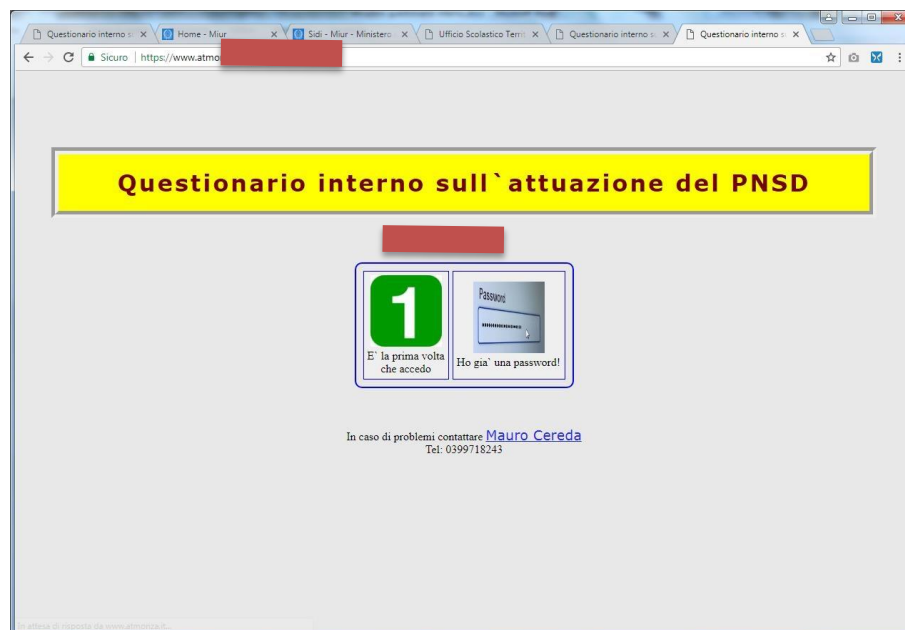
Questionario interno s ×
Home - Miur ×
Sidi - Miur - Ministero ×
Ufficio Scolastico Terri ×
Questionario interno s ×
Questionario interno s ×

Sicuro | https://www.atmo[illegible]

Questionario interno sull`attuazione del PNSD

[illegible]

1
E` la prima volta che accedo

Password
Ho gia` una password!

In caso di problemi contattare Mauro Cereda
Tel: 0399718243

In attesa di risposta da www.atmonza.it...